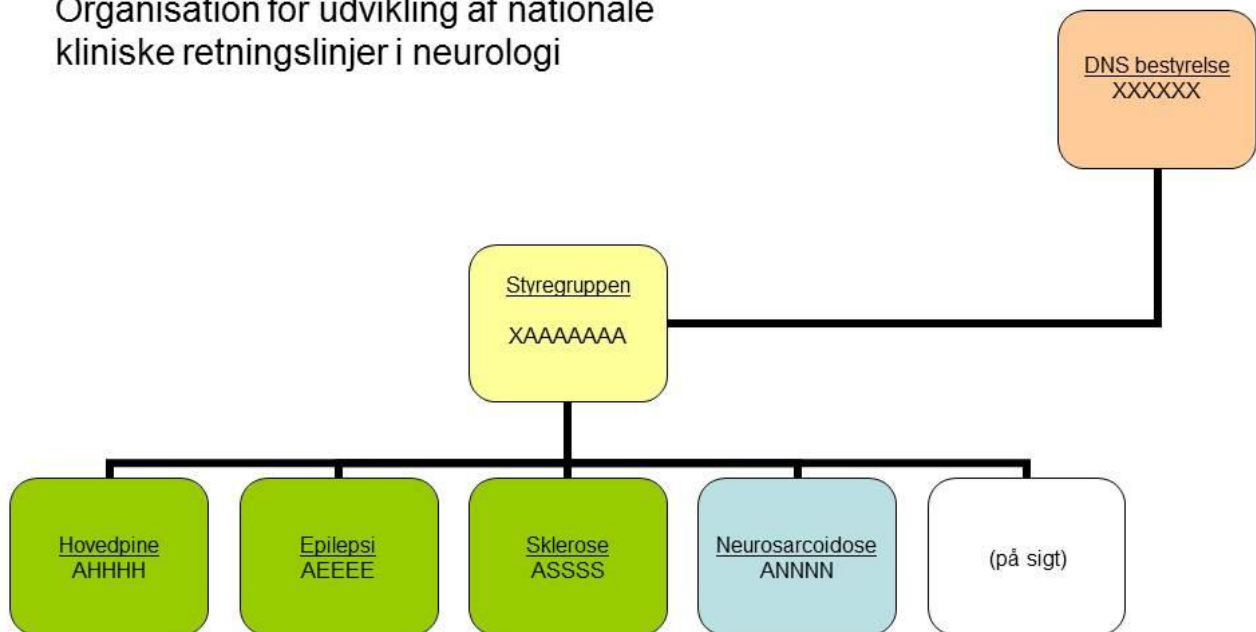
Organisation for udvikling af nationale kliniske retningslinjer i neurologi

DNS bestyrelse
XXXXXX

Styregruppen
XAAAAAAA

Hovedpine
AHHHH

Epilepsi
AEEEE

Sklerose
ASSSS

Neurosarcoidose
ANNNN

(på sigt)